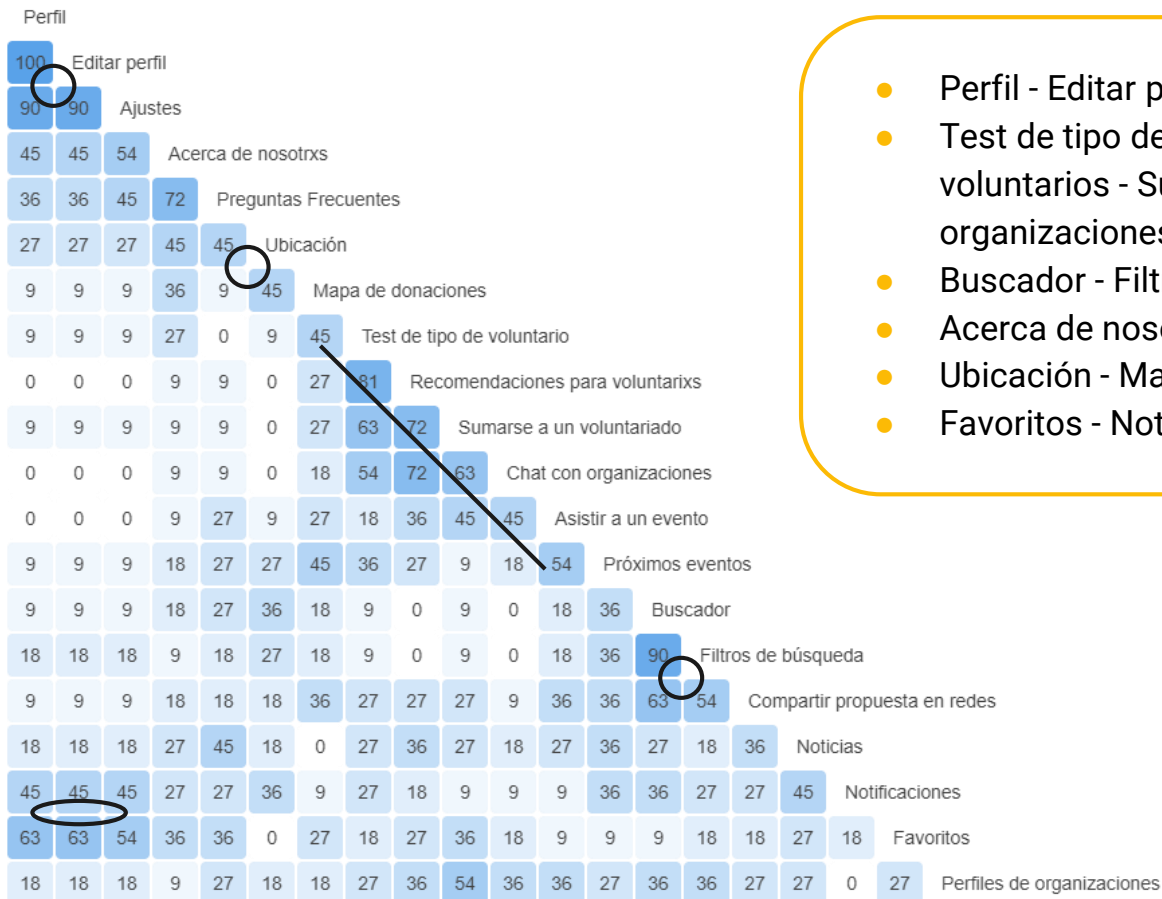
Perfil

| | | | | | | | | | | | | | | | | | | | |
|---|---|---|---|---|---|---|---|---|---|---|---|---|---|---|---|---|---|---|---|
| 100 | Editar perfil | | | | | | | | | | | | | | | | | | |
| 90 | 90 | Ajustes | | | | | | | | | | | | | | | | | |
| 45 | 45 | 54 | Acerca de nosotrxs | | | | | | | | | | | | | | | | |
| 36 | 36 | 45 | 72 | Preguntas Frecuentes | | | | | | | | | | | | | | | |
| 27 | 27 | 27 | 45 | 45 | Ubicación | | | | | | | | | | | | | | |
| 9 | 9 | 9 | 36 | 9 | 45 | Mapa de donaciones | | | | | | | | | | | | | |
| 9 | 9 | 9 | 27 | 0 | 9 | 45 | Test de tipo de voluntario | | | | | | | | | | | | |
| 0 | 0 | 0 | 9 | 9 | 0 | 27 | 81 | Recomendaciones para voluntarixs | | | | | | | | | | | |
| 9 | 9 | 9 | 9 | 9 | 0 | 27 | 63 | 72 | Sumarse a un voluntariado | | | | | | | | | | |
| 0 | 0 | 0 | 9 | 9 | 0 | 18 | 54 | 72 | 63 | Chat con organizaciones | | | | | | | | | |
| 0 | 0 | 0 | 9 | 27 | 9 | 27 | 18 | 36 | 45 | 45 | Asistir a un evento | | | | | | | | |
| 9 | 9 | 9 | 18 | 27 | 27 | 45 | 36 | 27 | 9 | 18 | 54 | Próximos eventos | | | | | | | |
| 9 | 9 | 9 | 18 | 27 | 36 | 18 | 9 | 0 | 9 | 0 | 18 | 36 | Buscador | | | | | | |
| 18 | 18 | 18 | 9 | 18 | 27 | 18 | 9 | 0 | 9 | 0 | 18 | 36 | 90 | Filtros de búsqueda | | | | | |
| 9 | 9 | 9 | 18 | 18 | 18 | 36 | 27 | 27 | 27 | 9 | 36 | 36 | 63 | 54 | Compartir propuesta en redes | | | | |
| 18 | 18 | 18 | 27 | 45 | 18 | 0 | 27 | 36 | 27 | 18 | 27 | 36 | 27 | 18 | 36 | Noticias | | | |
| 45 | 45 | 45 | 27 | 27 | 36 | 9 | 27 | 18 | 9 | 9 | 9 | 36 | 36 | 27 | 27 | 45 | Notificaciones | | |
| 63 | 63 | 54 | 36 | 36 | 0 | 27 | 18 | 27 | 36 | 18 | 9 | 9 | 9 | 18 | 18 | 27 | 18 | Favoritos | |
| 18 | 18 | 18 | 9 | 27 | 18 | 18 | 27 | 36 | 54 | 36 | 36 | 27 | 36 | 36 | 27 | 27 | 0 | 27 | Perfiles de organizaciones |

- Perfil - Editar p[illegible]
- Test de tipo de voluntarios - S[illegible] organizacione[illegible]
- Buscador - Filt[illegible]
- Acerca de nos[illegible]
- Ubicación - Ma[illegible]
- Favoritos - Not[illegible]